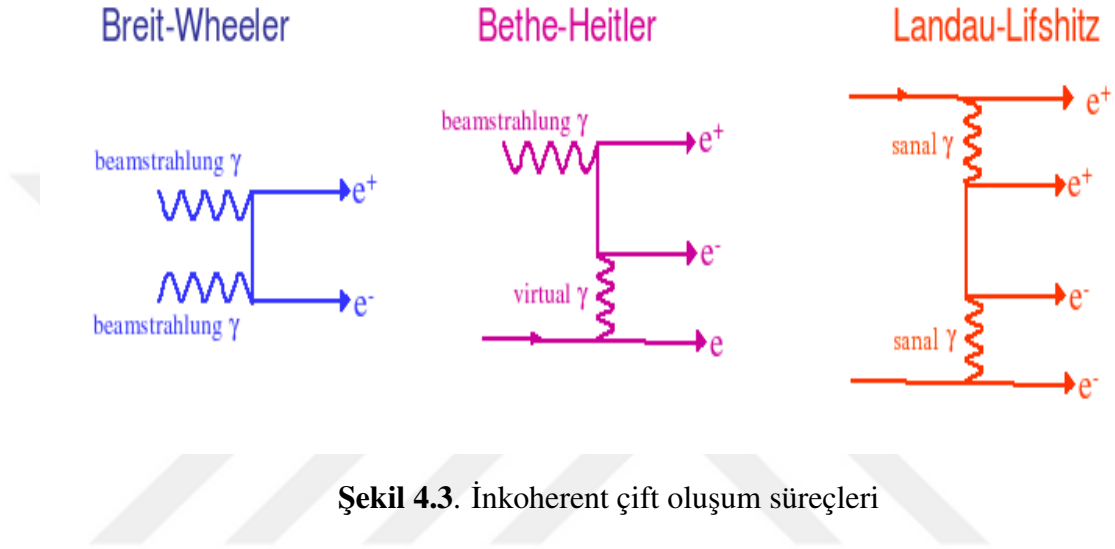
Breit-Wheeler

beamstrahlung $\gamma$

$e^+$

$e^-$

beamstrahlung $\gamma$

Bethe-Heitler

beamstrahlung $\gamma$

$e^+$

$e^-$

virtual $\gamma$

e

Landau-Lifshitz

$e^+$

sanal $\gamma$

$e^+$

$e^-$

sanal $\gamma$

$e^-$

**Şekil 4.3**. İnkoherent çift oluşum süreçleri